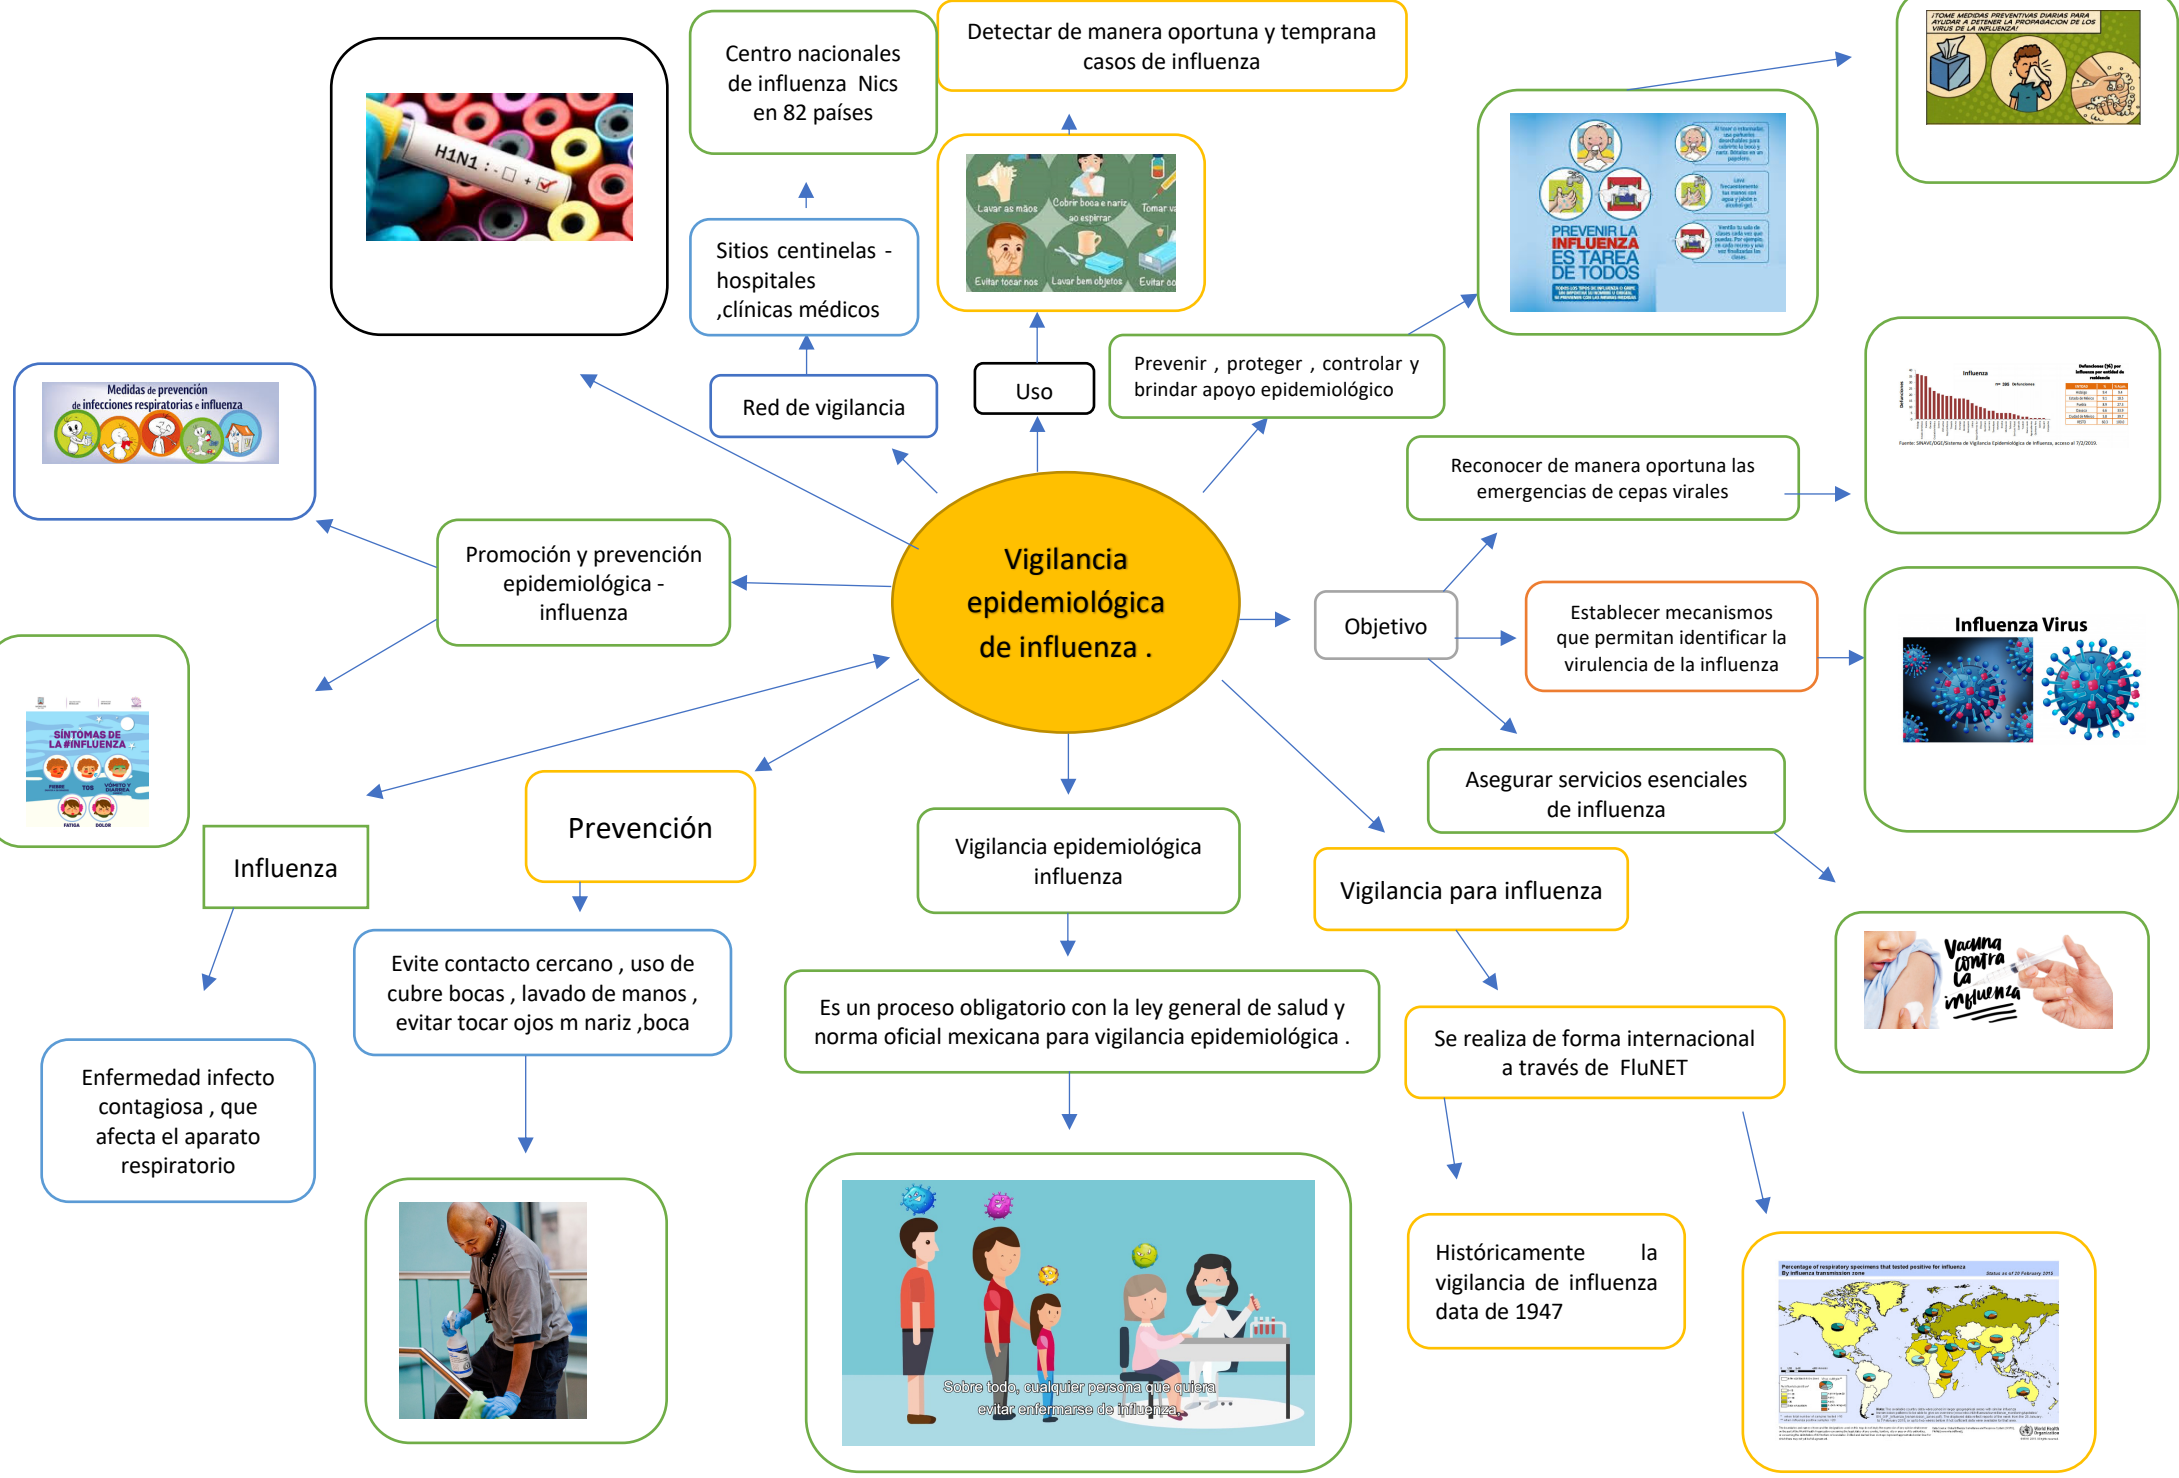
Vigilancia epidemiológica de influenza .

Red de vigilancia

Sitios centinelas - hospitales ,clínicas médicos

Centro nacionales de influenza Nics en 82 países

H1N1

Uso

Lavar as mãos
Cobrir boca e nariz ao espirrar
Tomar va
Evitar tocar nos
Lavar bem objetos
Evitar co

Detectar de manera oportuna y temprana casos de influenza

Prevenir , proteger , controlar y brindar apoyo epidemiológico

PREVENIR LA INFLUENZA ES TAREA DE TODOS

¡TOME MEDIDAS PREVENTIVAS DIARIAS PARA AYUDAR A DETENER LA PROPAGACIÓN DE LOS VIRUS DE LA INFLUENZA!

Reconocer de manera oportuna las emergencias de cepas virales

Influenza

Objetivo

Establecer mecanismos que permitan identificar la virulencia de la influenza

Influenza Virus

Asegurar servicios esenciales de influenza

Vacuna contra la influenza

Vigilancia para influenza

Se realiza de forma internacional a través de FluNET

Históricamente la vigilancia de influenza data de 1947

Medidas de prevención de infecciones respiratorias e influenza

Promoción y prevención epidemiológica - influenza

SÍNTOMAS DE LA #INFLUENZA

Influenza

Enfermedad infecto contagiosa , que afecta el aparato respiratorio

Prevención

Evite contacto cercano , uso de cubre bocas , lavado de manos , evitar tocar ojos m nariz ,boca

Vigilancia epidemiológica influenza

Es un proceso obligatorio con la ley general de salud y norma oficial mexicana para vigilancia epidemiológica .

Sobre todo, cualquier persona que quiera evitar enfermarse de influenza